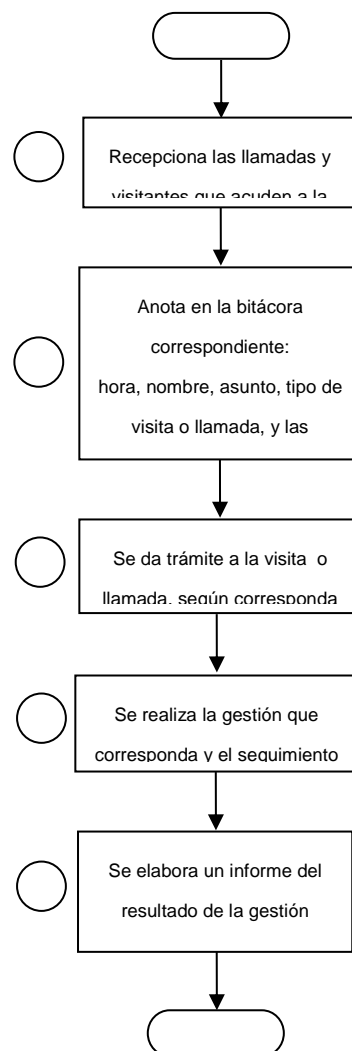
Recepciona las llamadas y visitantes que acuden a la

Anota en la bitácora correspondiente: hora, nombre, asunto, tipo de visita o llamada, y las

Se da trámite a la visita o llamada, según corresponda

Se realiza la gestión que corresponda y el seguimiento

Se elabora un informe del resultado de la gestión